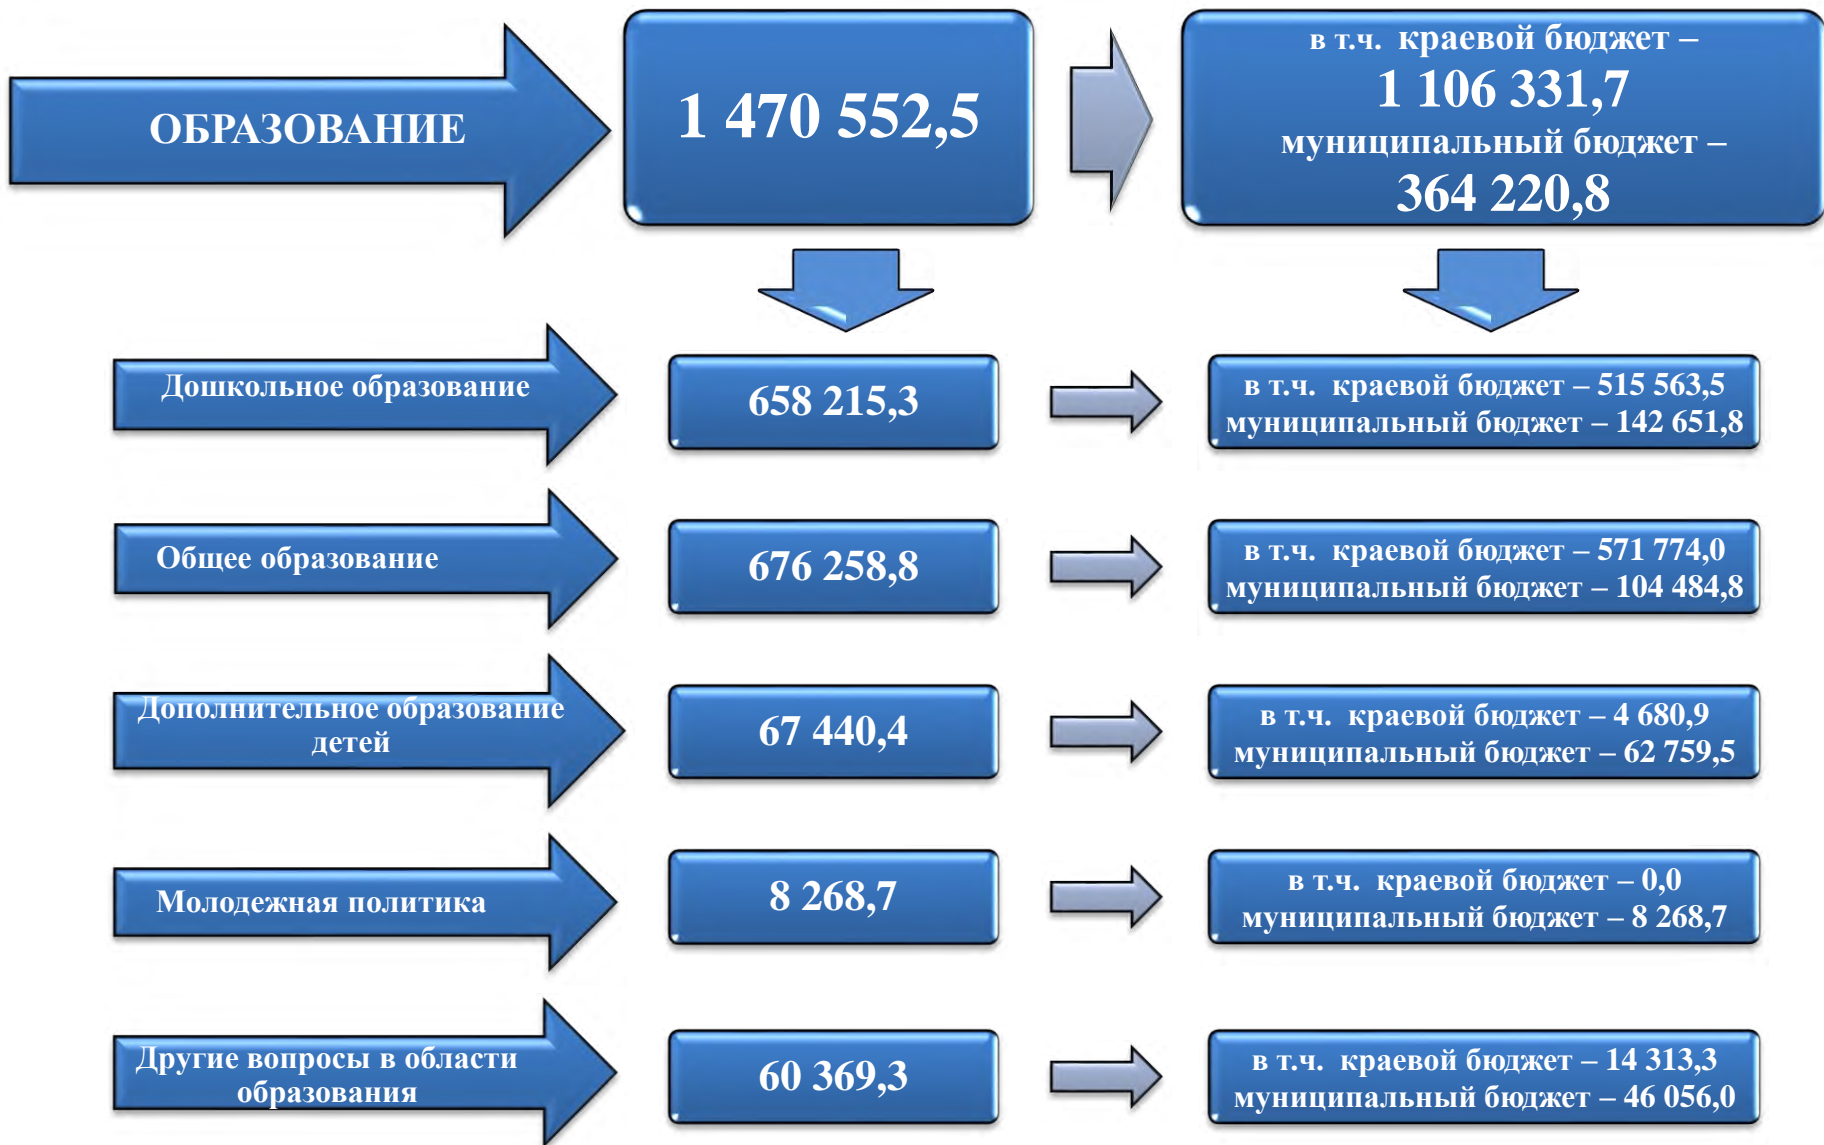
ОБРАЗОВАНИЕ

1 470 552,5

в т.ч. краевой бюджет – 1 106 331,7 муниципальный бюджет – 364 220,8

Дошкольное образование

658 215,3

в т.ч. краевой бюджет – 515 563,5 муниципальный бюджет – 142 651,8

Общее образование

676 258,8

в т.ч. краевой бюджет – 571 774,0 муниципальный бюджет – 104 484,8

Дополнительное образование детей

67 440,4

в т.ч. краевой бюджет – 4 680,9 муниципальный бюджет – 62 759,5

Молодежная политика

8 268,7

в т.ч. краевой бюджет – 0,0 муниципальный бюджет – 8 268,7

Другие вопросы в области образования

60 369,3

в т.ч. краевой бюджет – 14 313,3 муниципальный бюджет – 46 056,0